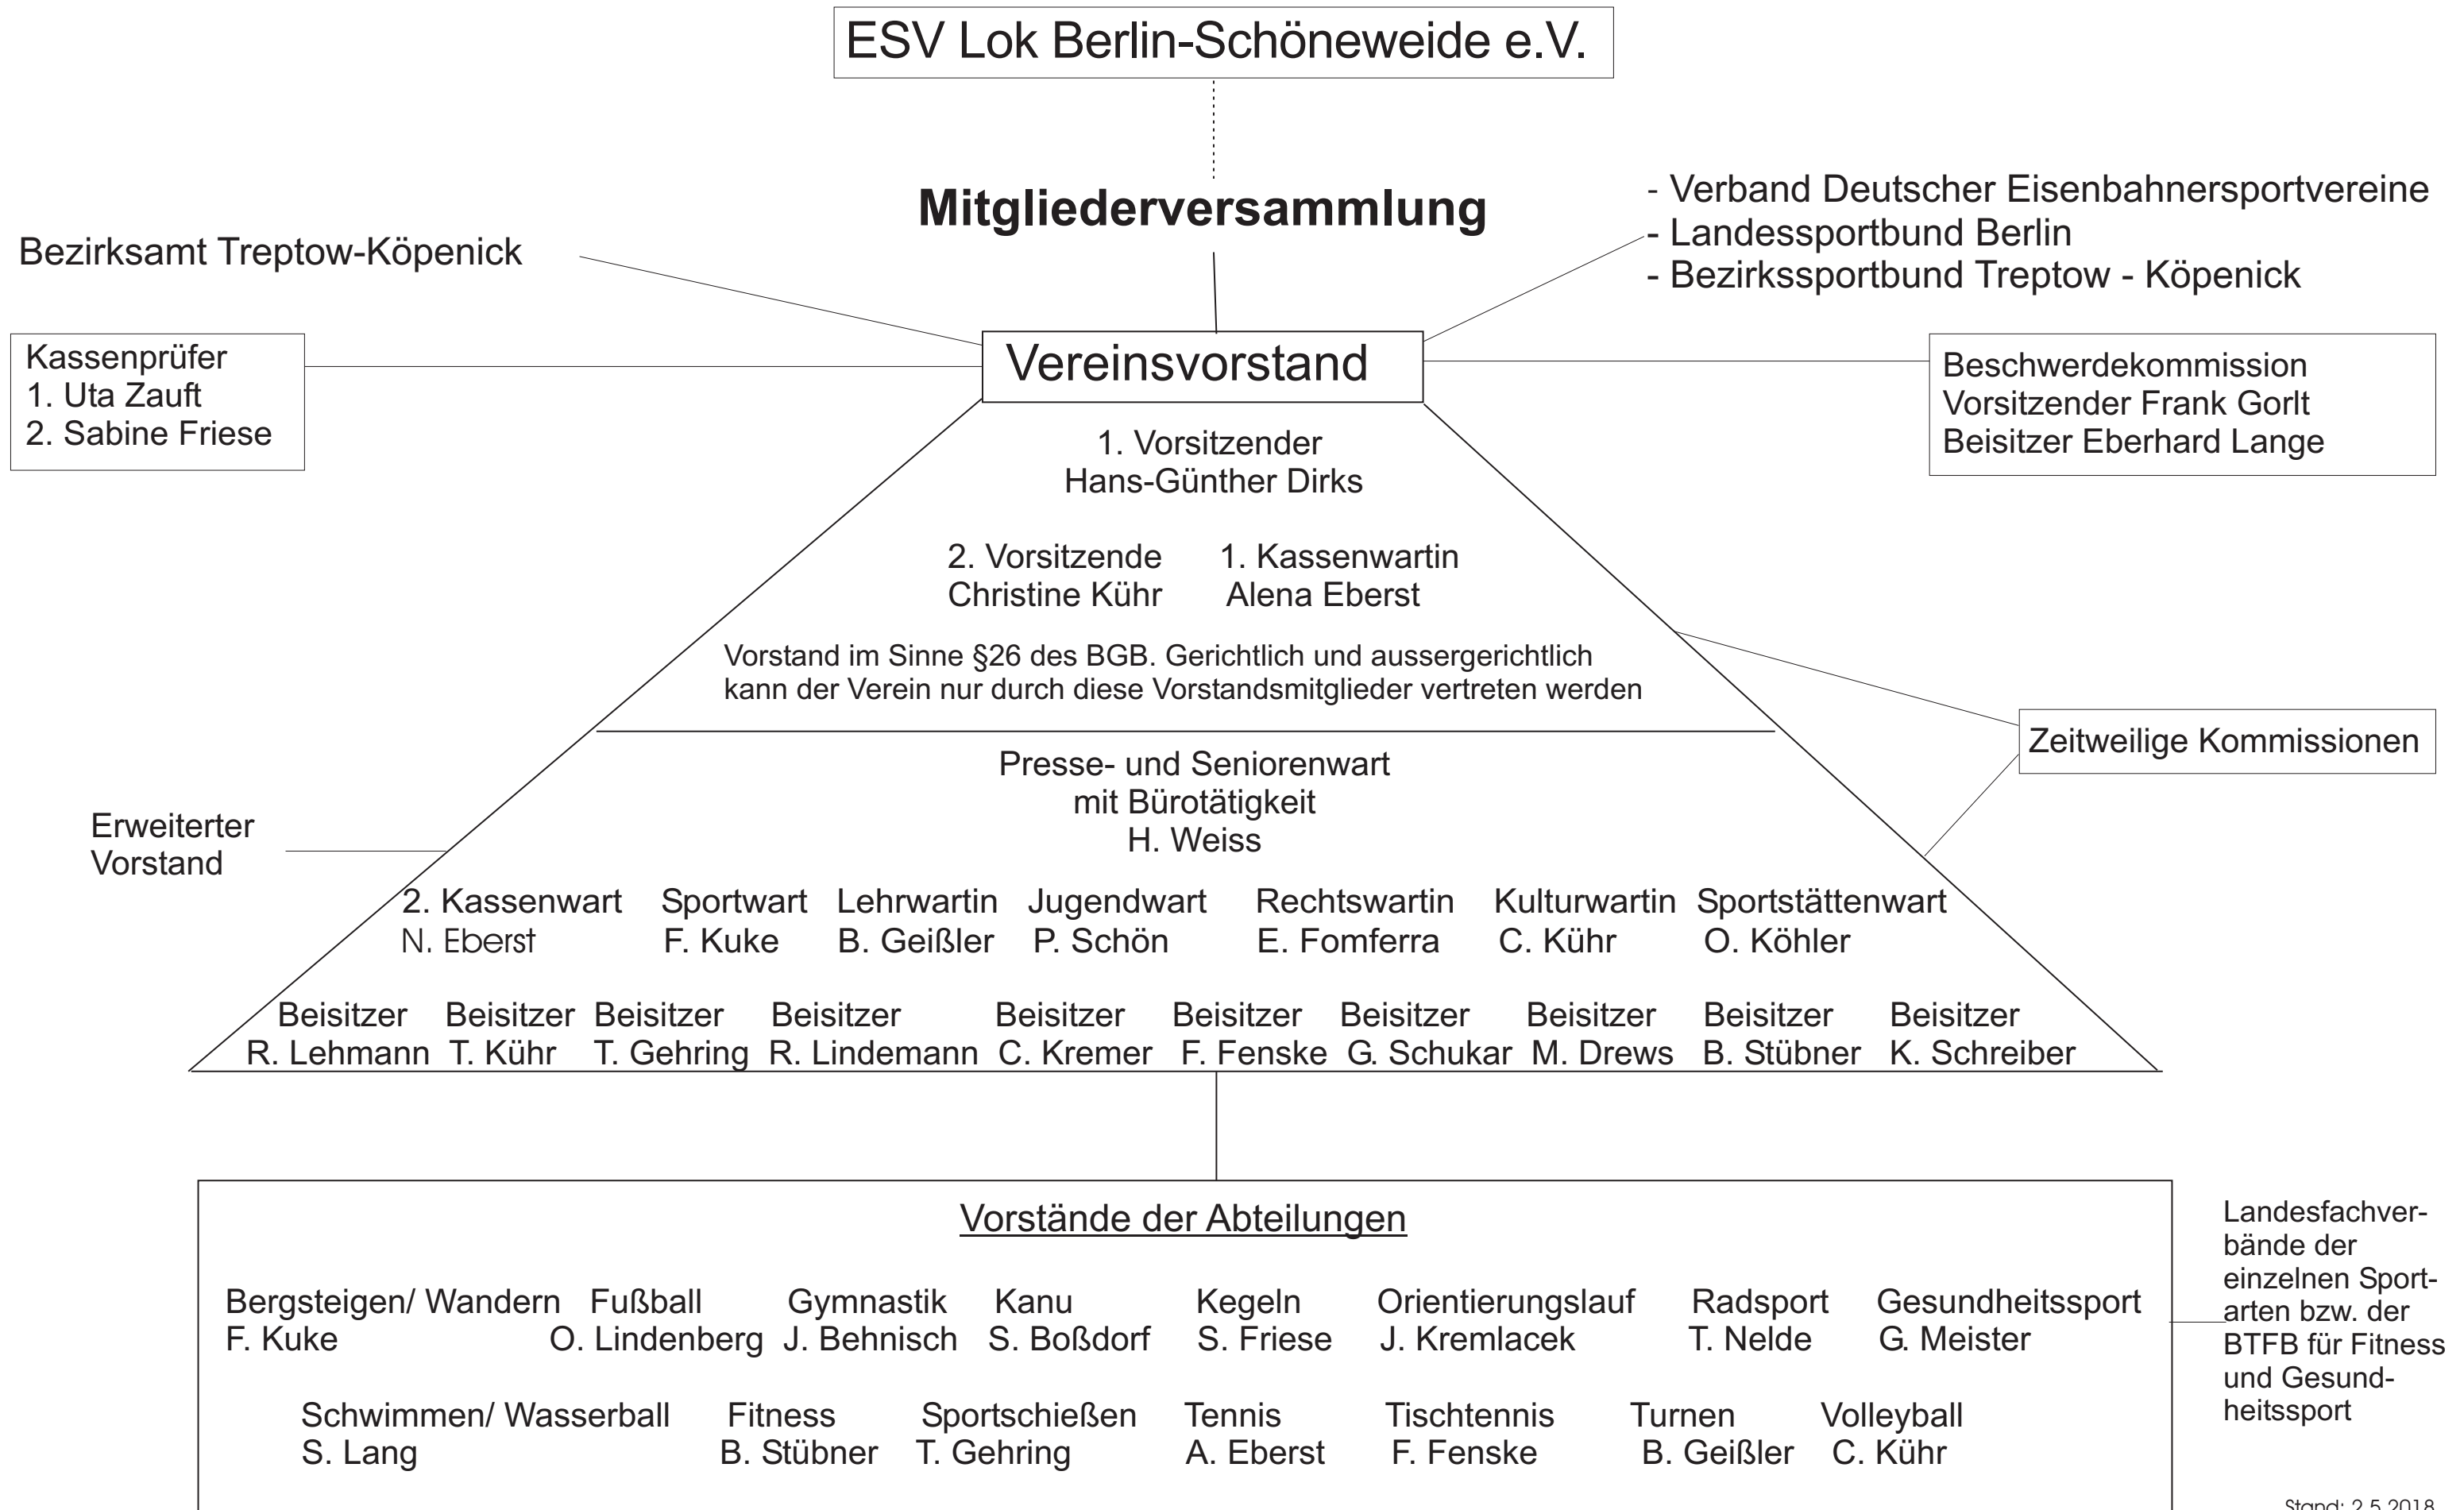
ESV Lok Berlin-Schöneweide e.V.

Mitgliederversammlung

Bezirksamt Treptow-Köpenick

- Verband Deutscher Eisenbahnersportvereine
- Landessportbund Berlin
- Bezirkssportbund Treptow - Köpenick

Kassenprüfer
1. Uta Zauft
2. Sabine Friese

Vereinsvorstand

Beschwerdekommission
Vorsitzender Frank Gorlt
Beisitzer Eberhard Lange

1. Vorsitzender
Hans-Günther Dirks

2. Vorsitzende
Christine Kühr

1. Kassenwartin
Alena Eberst

Vorstand im Sinne §26 des BGB. Gerichtlich und aussergerichtlich kann der Verein nur durch diese Vorstandsmitglieder vertreten werden

Zeitweilige Kommissionen

Presse- und Seniorenwart
mit Bürotätigkeit
H. Weiss

Erweiterter Vorstand

2. Kassenwart
N. Eberst

Sportwart
F. Kuke

Lehrwartin
B. Geißler

Jugendwart
P. Schön

Rechtswartin
E. Fomferra

Kulturwartin
C. Kühr

Sportstättenwart
O. Köhler

Beisitzer
R. Lehmann

Beisitzer
T. Kühr

Beisitzer
T. Gehring

Beisitzer
R. Lindemann

Beisitzer
C. Kremer

Beisitzer
F. Fenske

Beisitzer
G. Schukar

Beisitzer
M. Drews

Beisitzer
B. Stübner

Beisitzer
K. Schreiber

Vorstände der Abteilungen

Bergsteigen/ Wandern
F. Kuke

Fußball
O. Lindenberg

Gymnastik
J. Behnisch

Kanu
S. Boßdorf

Kegeln
S. Friese

Orientierungslauf
J. Kremlacek

Radsport
T. Nelde

Gesundheitssport
G. Meister

Schwimmen/ Wasserball
S. Lang

Fitness
B. Stübner

Sportschießen
T. Gehring

Tennis
A. Eberst

Tischtennis
F. Fenske

Turnen
B. Geißler

Volleyball
C. Kühr

Landesfachverbände der einzelnen Sportarten bzw. der BTFB für Fitness und Gesundheitssport

Stand: 2.5.2018